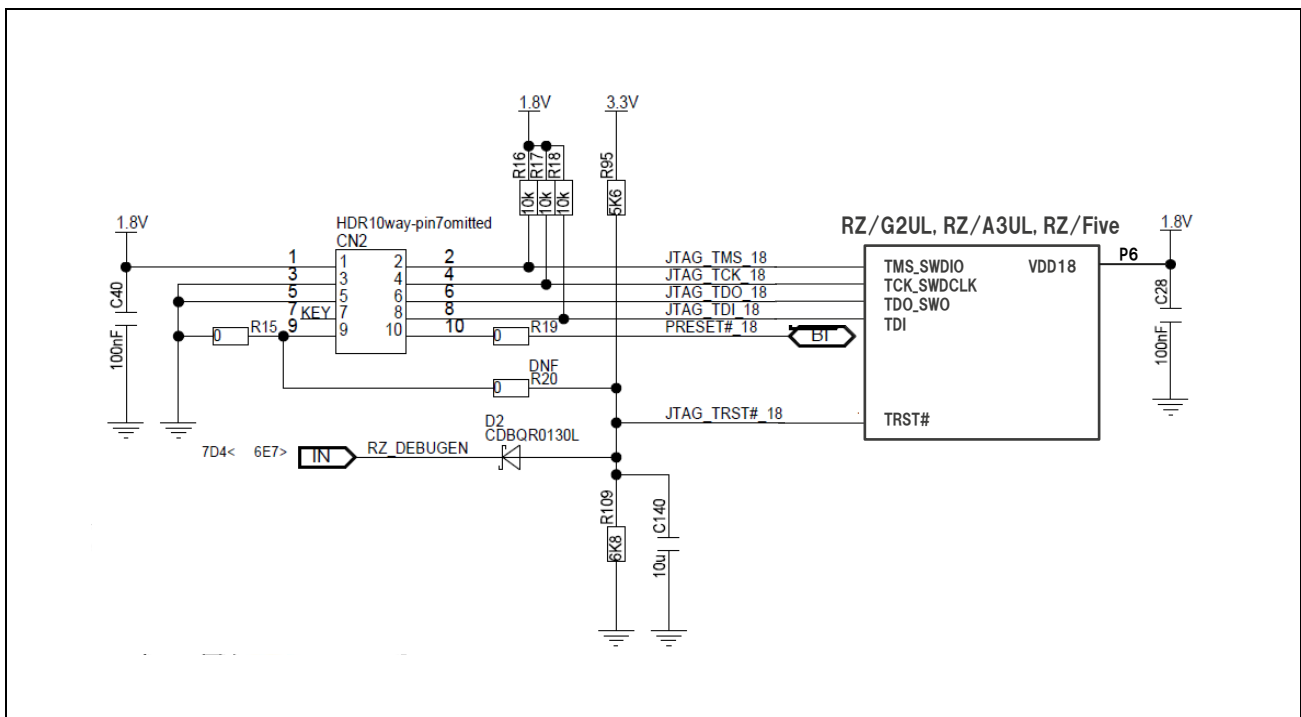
1.8V
3.3V
R16 R17 R18
10k 10k 10k
R95
5K6
1.8V
HDR10way-pin7omitted
CN2
RZ/G2UL, RZ/A3UL, RZ/Five
1.8V
1 1 2 2
3 3 4 4
5 5 6 6
7 KEY 7 8 8
R15 9 9 10 10
0
R19
0
JTAG_TMS_18
JTAG_TCK_18
JTAG_TDO_18
JTAG_TDI_18
PRESET#_18
BI
TMS_SWDIO
TCK_SWDCLK
TDO_SWO
TDI
VDD18
P6
C40
100nF
C28
100nF
DNF
0
R20
JTAG_TRST#_18
TRST#
D2
CDBQR0130L
7D4< 6E7> IN
RZ_DEBUGEN
R109
6K8
C140
10u